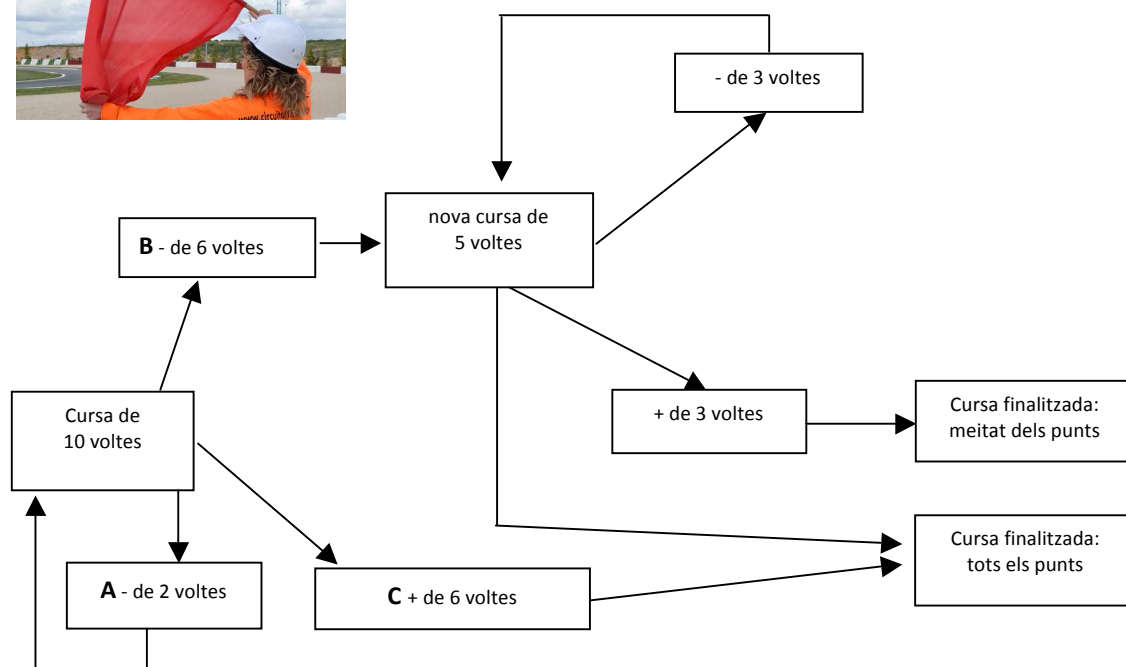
- de 3 voltes

nova cursa de 5 voltes

**B** - de 6 voltes

Cursa de 10 voltes

+ de 3 voltes

Cursa finalitzada: meitat dels punts

Cursa finalitzada: tots els punts

**A** - de 2 voltes

**C** + de 6 voltes